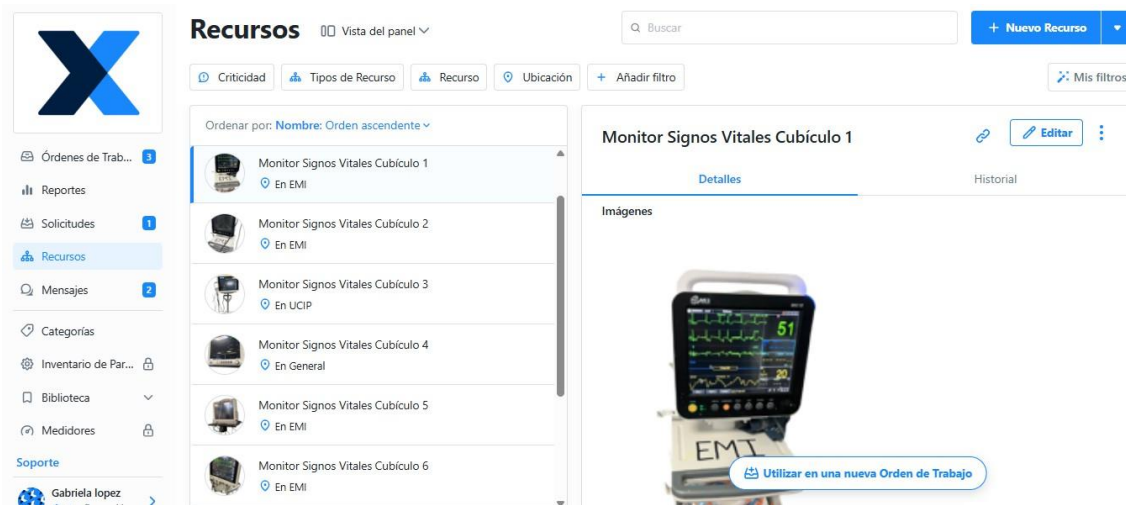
Recursos   Vista del panel

Buscar

+ Nuevo Recurso

Criticidad   Tipos de Recurso   Recurso   Ubicación   + Añadir filtro

Mis filtros

Órdenes de Trab... 3
Reportes
Solicitudes 1
Recursos
Mensajes 2
Categorías
Inventario de Par...
Biblioteca
Medidores
Soporte
Gabriela lopez

Ordenar por: Nombre: Orden ascendente

Monitor Signos Vitales Cubículo 1
En EMI

Monitor Signos Vitales Cubículo 2
En EMI

Monitor Signos Vitales Cubículo 3
En UCIP

Monitor Signos Vitales Cubículo 4
En General

Monitor Signos Vitales Cubículo 5
En EMI

Monitor Signos Vitales Cubículo 6
En EMI

Monitor Signos Vitales Cubículo 1

Editar

Detalles   Historial

Imágenes

51

20

EMT

Utilizar en una nueva Orden de Trabajo